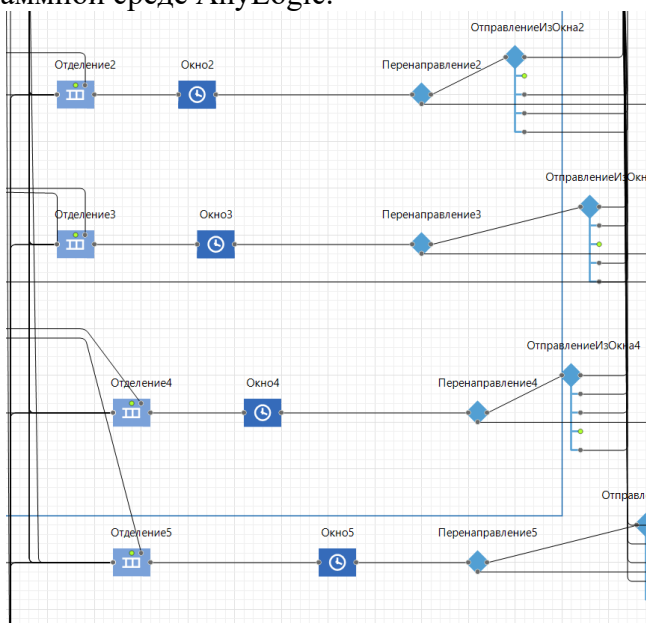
аммной среде AnyLogic.

ОтправлениеИзОкна2
Отделение2
Окно2
Перенаправление2

ОтправлениеИзОкн
Отделение3
Окно3
Перенаправление3

ОтправлениеИзОкна4
Отделение4
Окно4
Перенаправление4

Отправл
Отделение5
Окно5
Перенаправление5